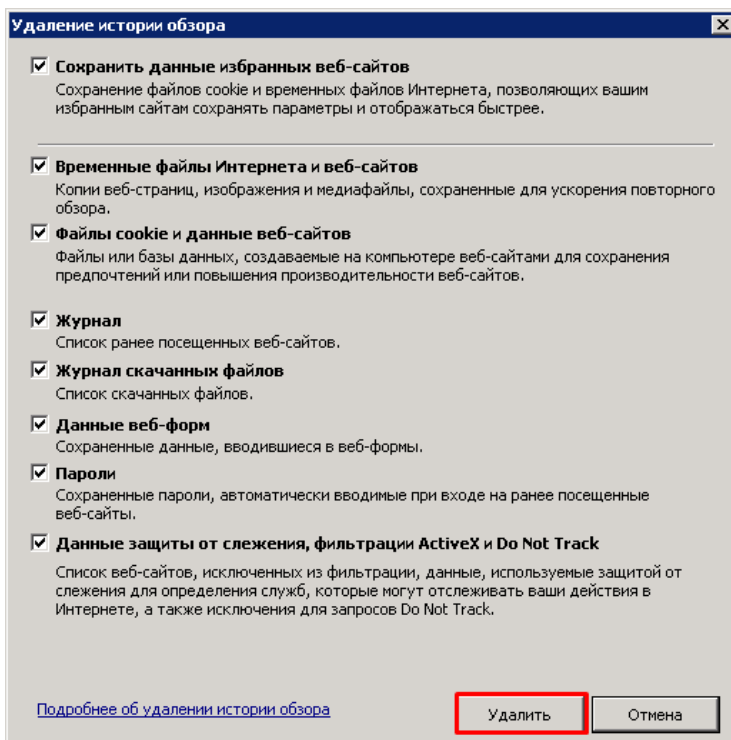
Удаление истории обзора

☑ Сохранить данные избранных веб-сайтов
Сохранение файлов cookie и временных файлов Интернета, позволяющих вашим избранным сайтам сохранять параметры и отображаться быстрее.

☑ Временные файлы Интернета и веб-сайтов
Копии веб-страниц, изображения и медиафайлы, сохраненные для ускорения повторного обзора.

☑ Файлы cookie и данные веб-сайтов
Файлы или базы данных, создаваемые на компьютере веб-сайтами для сохранения предпочтений или повышения производительности веб-сайтов.

☑ Журнал
Список ранее посещенных веб-сайтов.

☑ Журнал скачанных файлов
Список скачанных файлов.

☑ Данные веб-форм
Сохраненные данные, вводившиеся в веб-формы.

☑ Пароли
Сохраненные пароли, автоматически вводимые при входе на ранее посещенные веб-сайты.

☑ Данные защиты от слежения, фильтрации ActiveX и Do Not Track

Список веб-сайтов, исключенных из фильтрации, данные, используемые защитой от слежения для определения служб, которые могут отслеживать ваши действия в Интернете, а также исключения для запросов Do Not Track.

Подробнее об удалении истории обзора

Удалить

Отмена